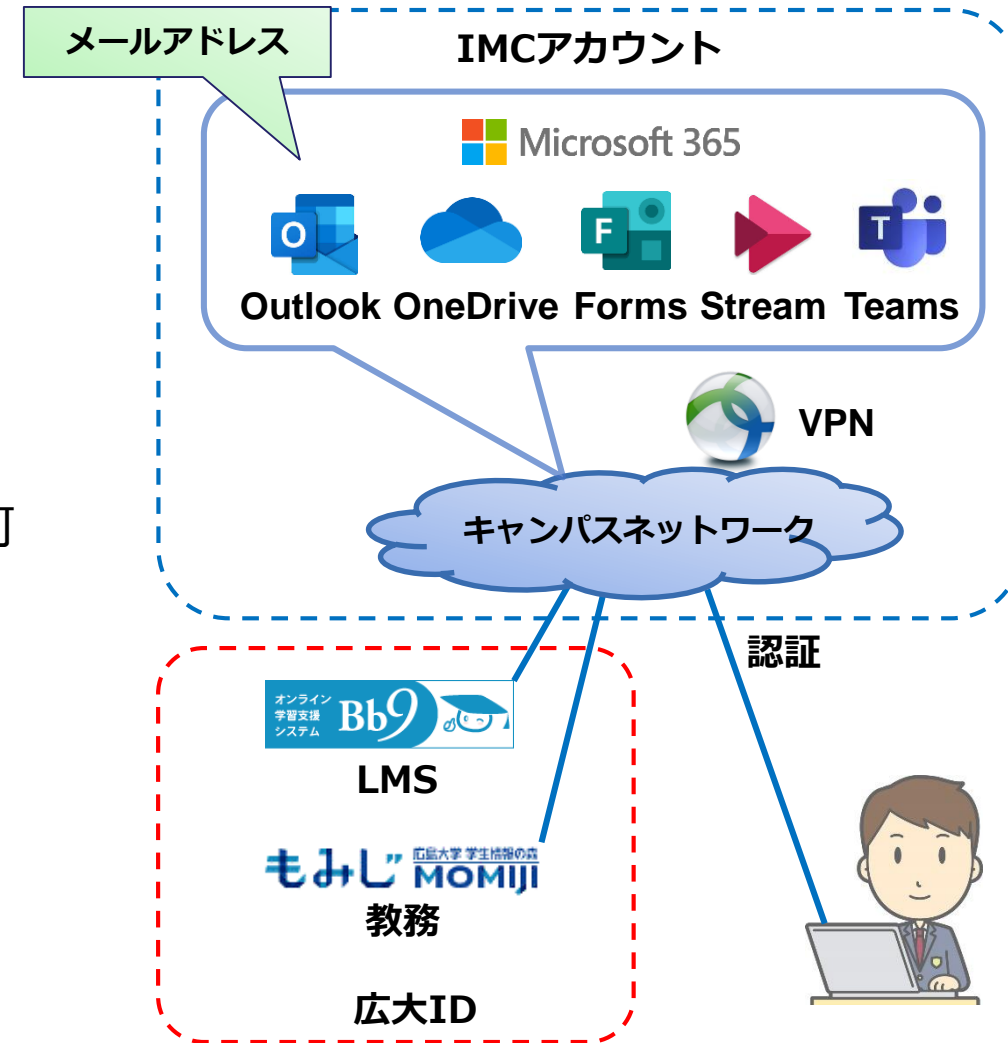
メールアドレス

IMCアカウント

Microsoft 365

Outlook OneDrive Forms Stream Teams

VPN

キャンパスネットワーク

認証

オンライン 学習支援 システム Bb9

LMS

もみじ 広島大学 学生情報の森 MOMIJI

教務

広大ID